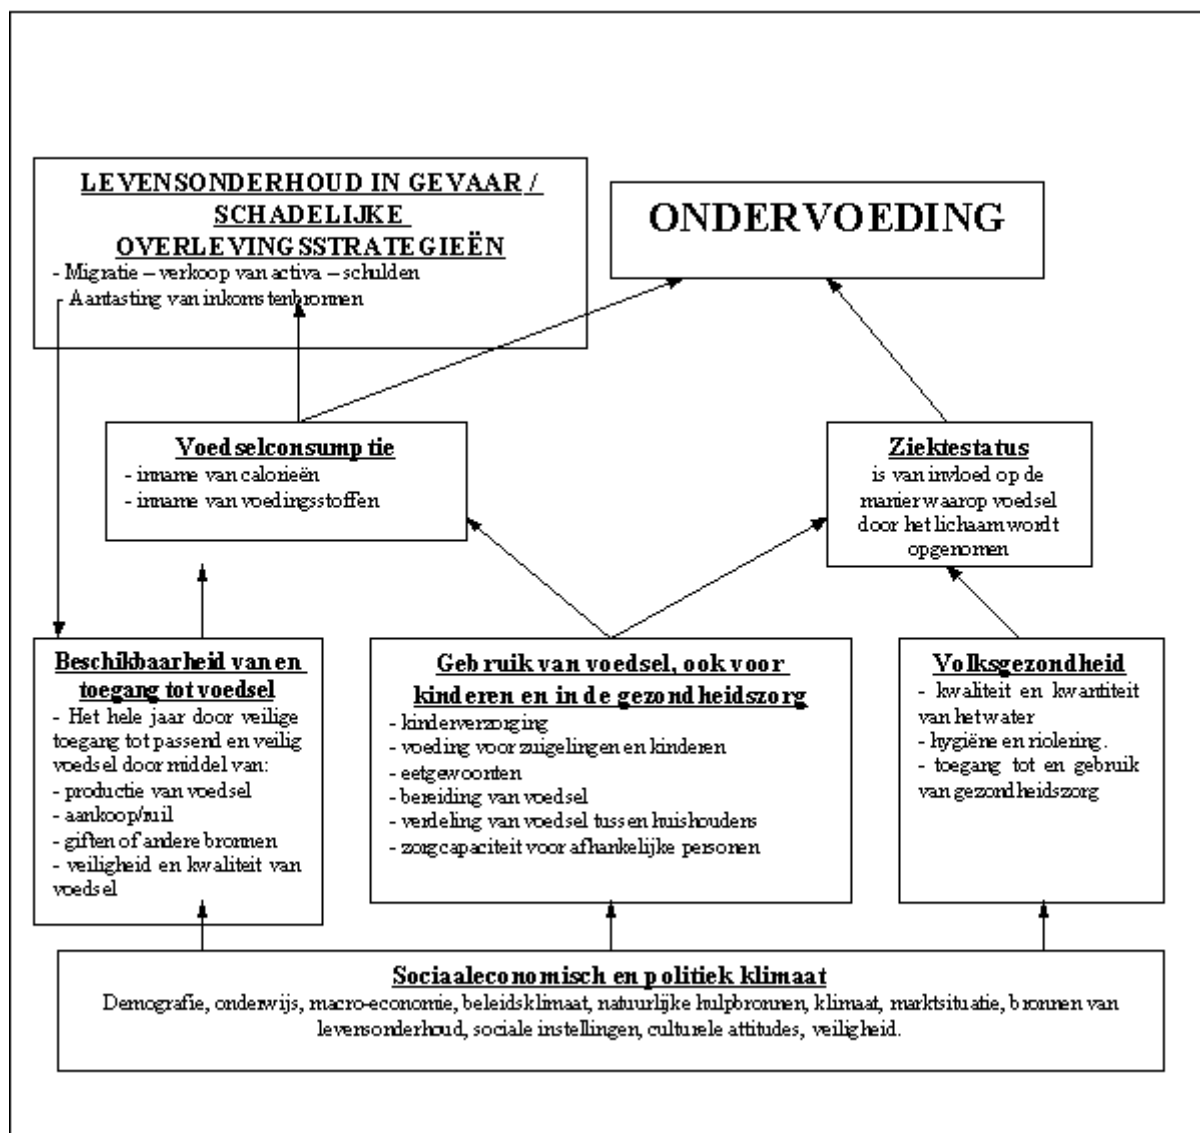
LEVENSONDERHOUD IN GEVAAR / SCHADELIJKE OVERLEVINGSSTRATEGIEËN
- Migratie – verkoop van activa – schulden
- Aantasting van inkomstenbronnen

ONDERVOEDING

Voedselconsumptie
- inname van calorieën
- inname van voedingsstoffen

Ziektestatus
is van invloed op de manier waarop voedsel door het lichaam wordt opgenomen

Beschikbaarheid van en toegang tot voedsel
- Het hele jaar door veilige toegang tot passend en veilig voedsel door middel van:
- productie van voedsel
- aankoop/ruil
- giften of andere bronnen
- veiligheid en kwaliteit van voedsel

Gebruik van voedsel, ook voor kinderen en in de gezondheidszorg
- kinderverzorging
- voeding voor zuigelingen en kinderen
- eetgewoonten
- bereiding van voedsel
- verdeling van voedsel tussen huishoudens
- zorgcapaciteit voor afhankelijke personen

Volksgezondheid
- kwaliteit en kwantiteit van het water
- hygiëne en riolering.
- toegang tot en gebruik van gezondheidszorg

Sociaaleconomisch en politiek klimaat
Demografie, onderwijs, macro-economie, beleidsklimaat, natuurlijke hulpbronnen, klimaat, marktsituatie, bronnen van levensonderhoud, sociale instellingen, culturele attitudes, veiligheid.